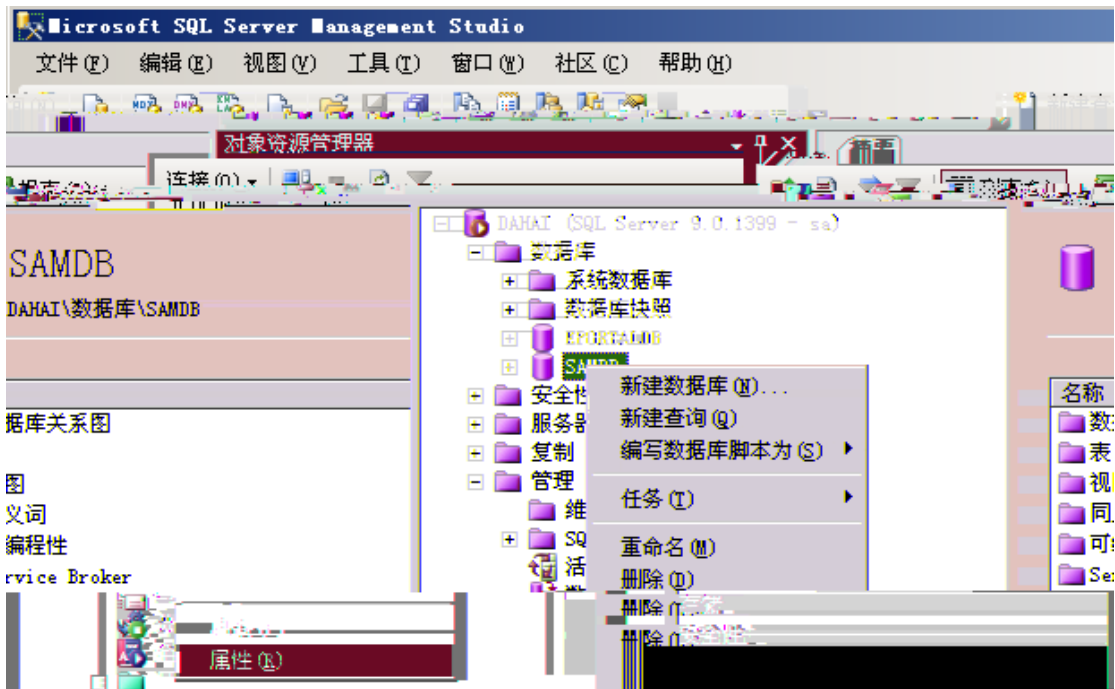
Microsoft SQL Server Management Studio

文件(F) 编辑(E) 视图(V) 工具(T) 窗口(W) 社区(C) 帮助(H)

对象资源管理器

连接(O)

SAMDB

DAHAI\数据库\SAMDB

据库关系图

图

义词

编程性

rvice Broker

DAHAI (SQL Server 9.0.1399 - sa)

数据库

系统数据库

数据库快照

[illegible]

SAMDB

安全性

服务器

复制

管理

维

SQ

活

新建数据库(N)...

新建查询(Q)

编写数据库脚本为(S)

任务(T)

重命名(M)

删除(D)

删除

删除

属性(R)

名称

数

表

视

同

可

Se